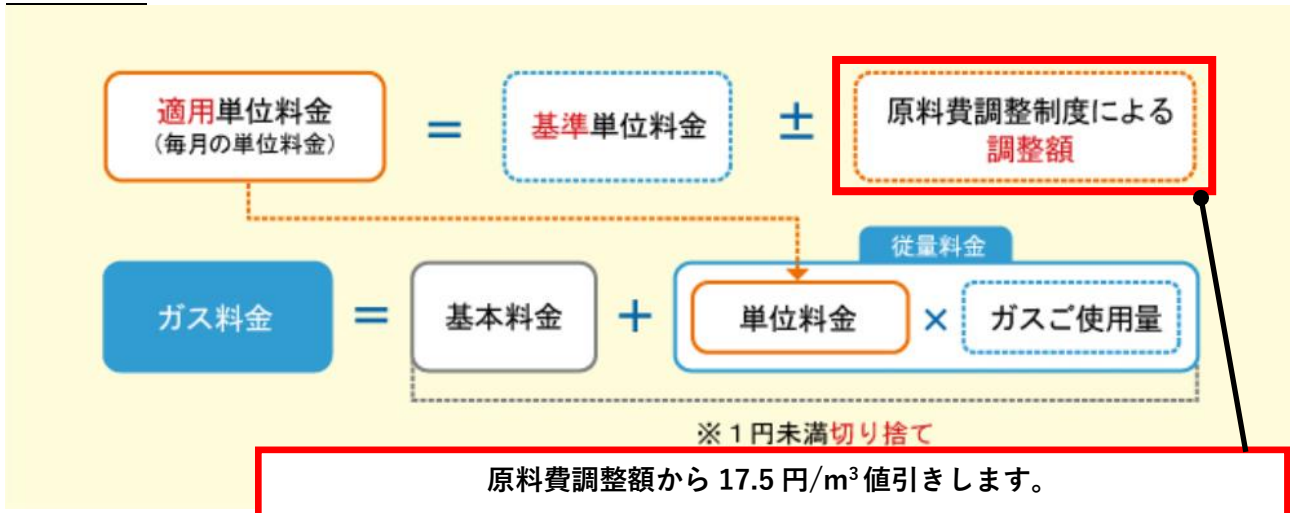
適用単位料金
（毎月の単位料金）

=

基準単位料金

±

原料費調整制度による
調整額

従量料金

ガス料金

=

基本料金

+

単位料金

×

ガスご使用量

※１円未満切り捨て

原料費調整額から 17.5 円/m$^3$ 値引きします。